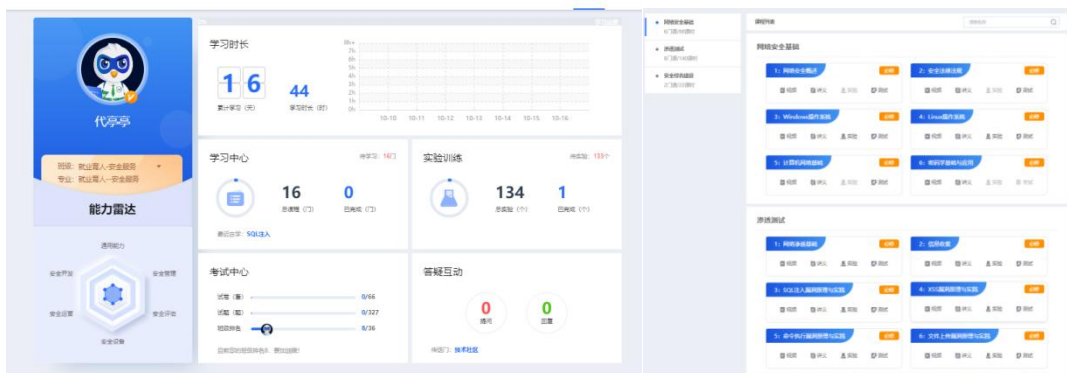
代亭亭

班级：就业育人-安全服务
专业：就业育人-安全服务

能力雷达

通用能力
安全开发
安全管理
安全运营
安全评估
安全设备

学习时长

1 6
累计学习（天）

44
学习时长（时）

8h
7h
6h
5h
4h
3h
2h
1h
0h

10-10 10-11 10-12 10-13 10-14 10-15 10-16

学习中心
待学习：16门

16
总课程（门）

0
已完成（门）

最近在学：SQL注入

实验训练
待实验：133个

134
总实验（个）

1
已完成（个）

考试中心

试题（套） 0/66
试题（题） 0/327
班级排名 8/36

答疑互动

0
提问

0
回复

待回门：技术社区

网络安全基础
6门课程 | 36课时

渗透测试
6门课程 | 48课时

安全综合建设
2门课程 | 22课时

课程列表

网络安全基础

1：网络安全概述 必修
视频 讲义 实验 测试

2：安全法律法规 必修
视频 讲义 实验 测试

3：Windows操作系统 必修
视频 讲义 实验 测试

4：Linux操作系统 必修
视频 讲义 实验 测试

5：计算机网络基础 必修
视频 讲义 实验 测试

6：密码学基础与应用 必修
视频 讲义 实验 测试

渗透测试

1：网络渗透基础 必修
视频 讲义 实验 测试

2：信息收集 必修
视频 讲义 实验 测试

3：SQL注入漏洞原理与实践 必修
视频 讲义 实验 测试

4：XSS漏洞原理与实践 必修
视频 讲义 实验 测试

5：命令执行漏洞原理与实践 必修
视频 讲义 实验 测试

6：文件上传漏洞原理与实践 必修
视频 讲义 实验 测试